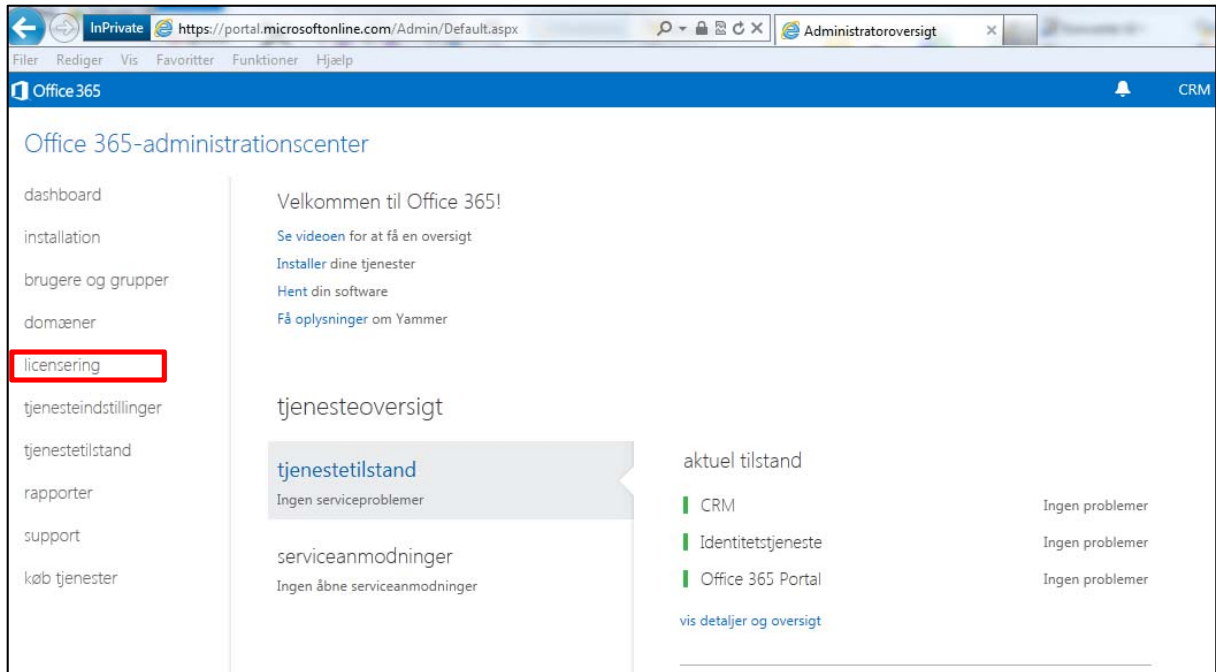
InPrivate https://portal.microsoftonline.com/Admin/Default.aspx

Administratoroversigt

Filer Rediger Vis Favoritter Funktioner Hjælp

Office 365

CRM

Office 365-administrationscenter

dashboard

installation

brugere og grupper

domæner

licensering

tjenesteindstillinger

tjenestetilstand

rapporter

support

køb tjenester

Velkommen til Office 365!

Se videoen for at få en oversigt

Installer dine tjenester

Hent din software

Få oplysninger om Yammer

tjenesteoversigt

tjenestetilstand
Ingen serviceproblemer

serviceanmodninger
Ingen åbne serviceanmodninger

aktuel tilstand

| | |
|---|---|
| CRM | Ingen problemer |
| Identitetstjeneste | Ingen problemer |
| Office 365 Portal | Ingen problemer |

vis detaljer og oversigt